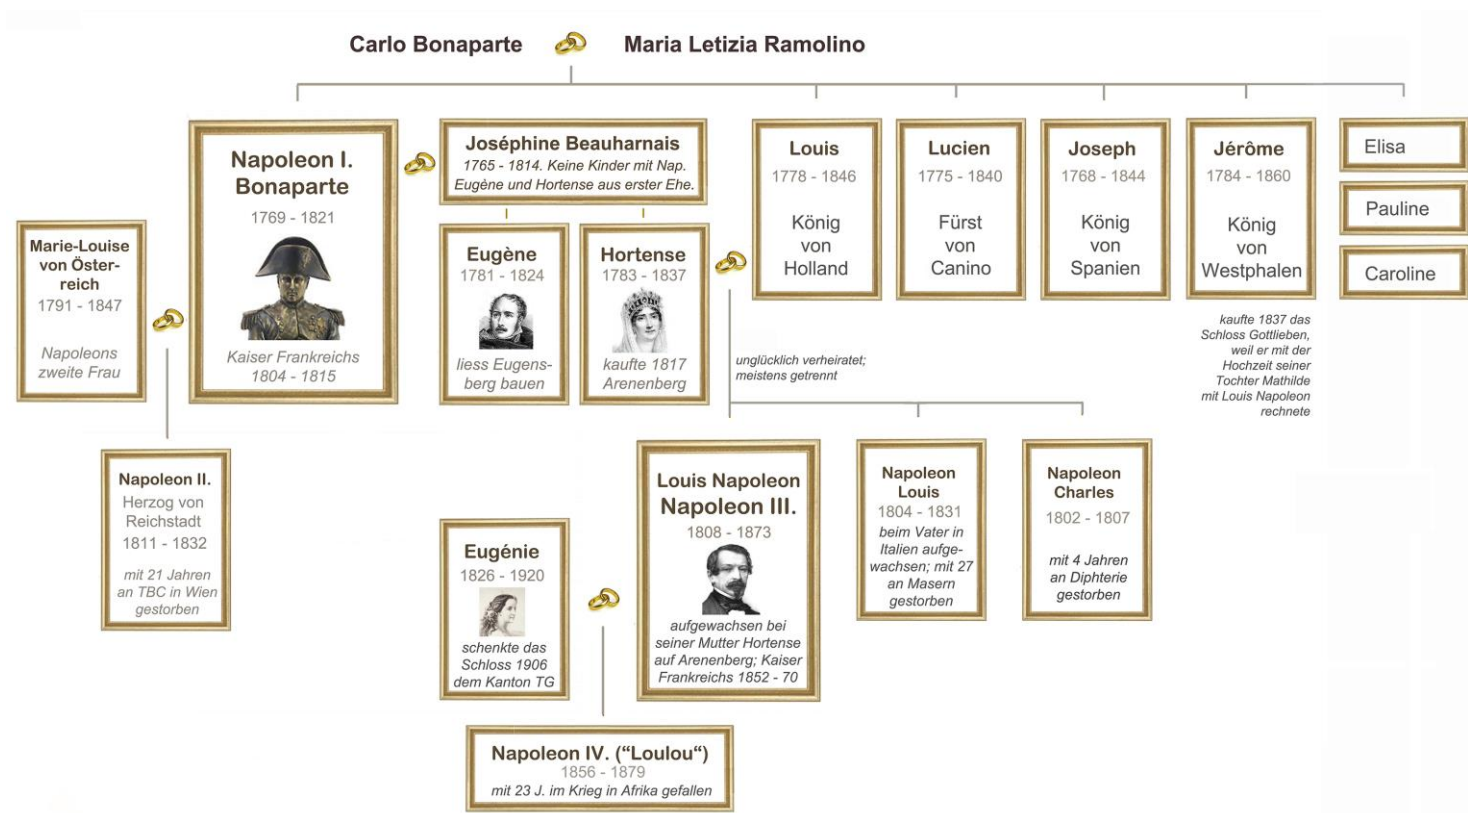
Carlo Bonaparte Maria Letizia Ramolino

Marie-Louise von Österreich
1791 - 1847
Napoleons zweite Frau

Napoleon I. Bonaparte
1769 - 1821
Kaiser Frankreichs
1804 - 1815

Joséphine Beauharnais
1765 - 1814. Keine Kinder mit Nap. Eugène und Hortense aus erster Ehe.

Eugène
1781 - 1824
liess Eugensberg bauen

Hortense
1783 - 1837
kaufte 1817 Arenenberg

Louis
1778 - 1846
König von Holland

Lucien
1775 - 1840
Fürst von Canino

Joseph
1768 - 1844
König von Spanien

Jérôme
1784 - 1860
König von Westphalen

kaufte 1837 das Schloss Gottlieben, weil er mit der Hochzeit seiner Tochter Mathilde mit Louis Napoleon rechnete

Elisa

Pauline

Caroline

unglücklich verheiratet; meistens getrennt

Napoleon II.
Herzog von Reichstadt
1811 - 1832
mit 21 Jahren an TBC in Wien gestorben

Eugénie
1826 - 1920
schenkte das Schloss 1906 dem Kanton TG

Louis Napoleon Napoleon III.
1808 - 1873
aufgewachsen bei seiner Mutter Hortense auf Arenenberg; Kaiser Frankreichs 1852 - 70

Napoleon Louis
1804 - 1831
beim Vater in Italien aufgewachsen; mit 27 an Masern gestorben

Napoleon Charles
1802 - 1807
mit 4 Jahren an Diphterie gestorben

Napoleon IV. ("Loulou")
1856 - 1879
mit 23 J. im Krieg in Afrika gefallen